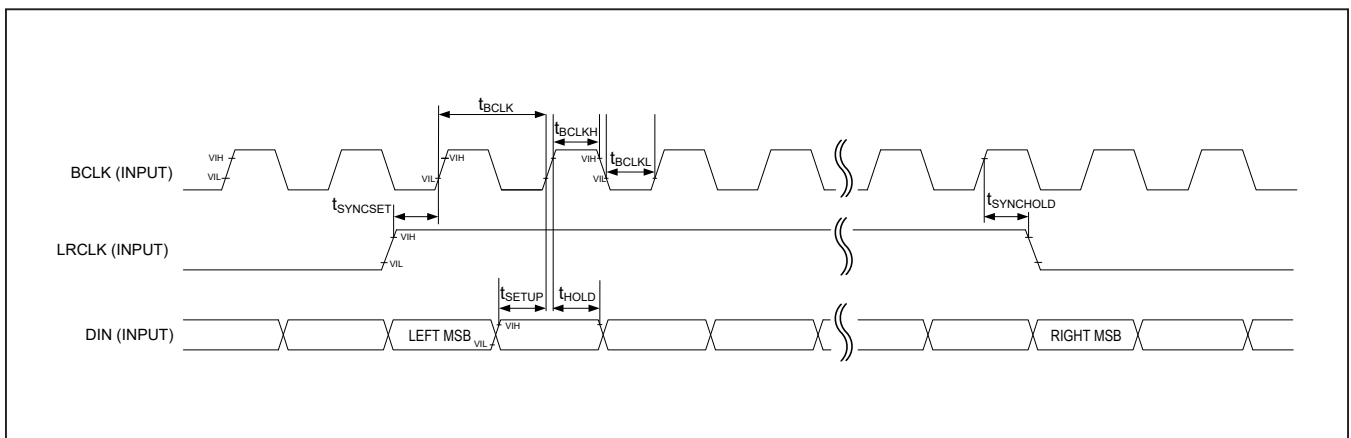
$t_{BCLK}$

$t_{BCLKH}$

VIH

VIL

VIH

VIL

VIH

$t_{BCLKL}$

VIL

BCLK (INPUT)

$t_{SYNCSET}$

$t_{SYNCHOLD}$

VIH

LRCLK (INPUT)

VIL

$t_{SETUP}$

$t_{HOLD}$

VIH

DIN (INPUT)

LEFT MSB

VIL

RIGHT MSB